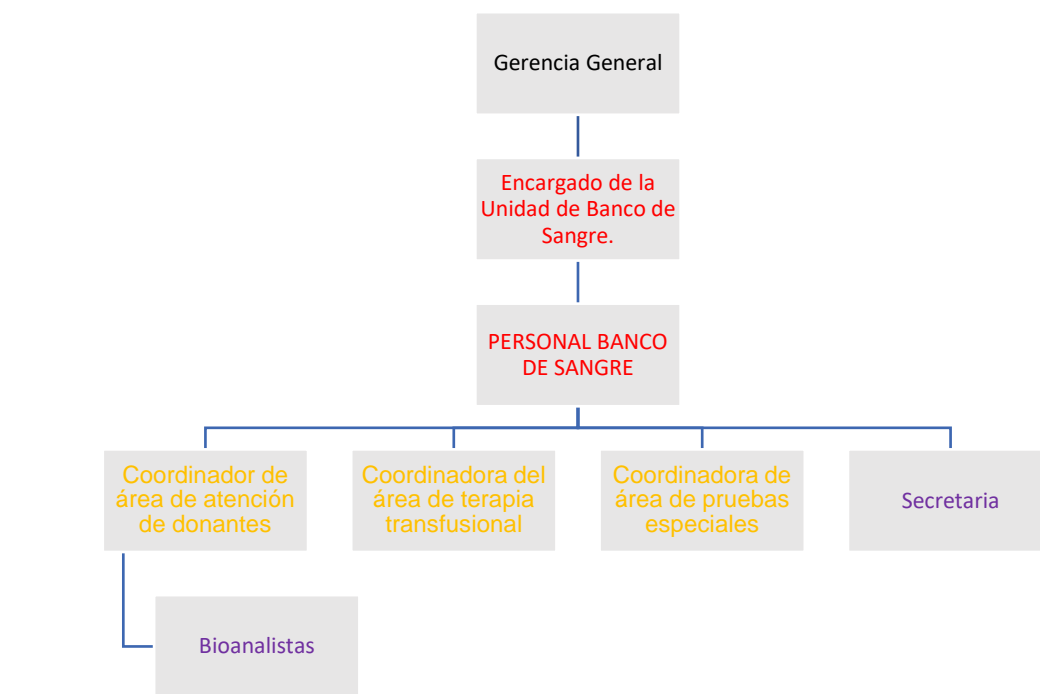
Gerencia General

Encargado de la Unidad de Banco de Sangre.

PERSONAL BANCO DE SANGRE

Coordinador de área de atención de donantes

Coordinadora del área de terapia transfusional

Coordinadora de área de pruebas especiales

Secretaria

Bioanalistas